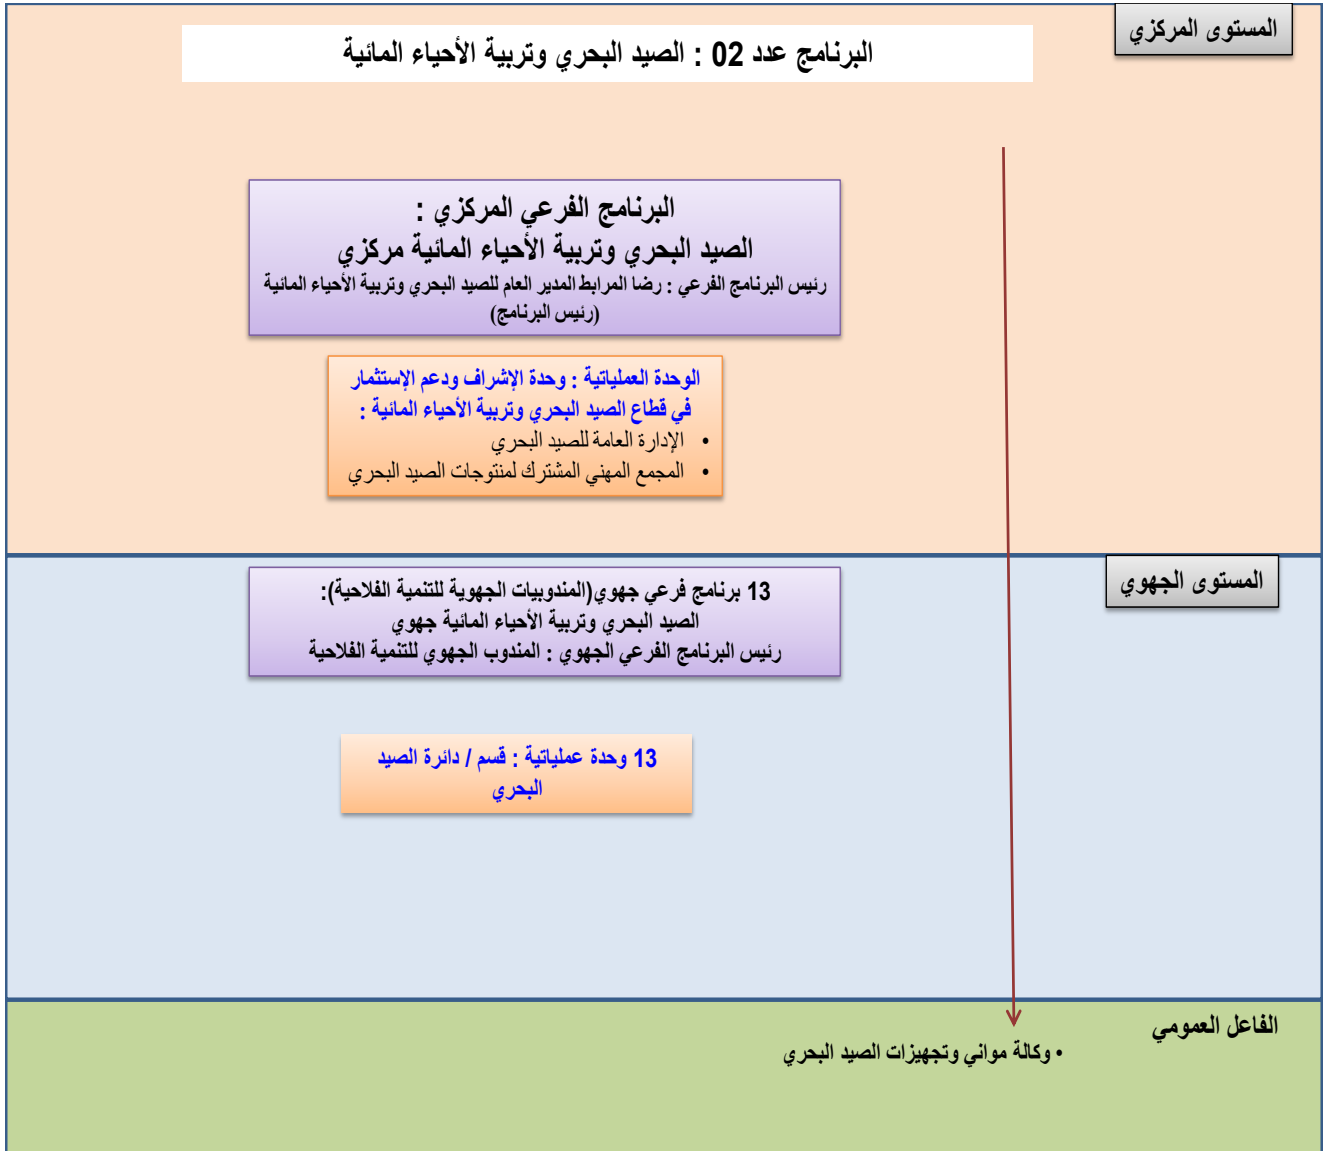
المستوى المركزي

البرنامج عدد 02 : الصيد البحري وتربية الأحياء المائية

البرنامج الفرعي المركزي :
الصيد البحري وتربية الأحياء المائية مركزي
رئيس البرنامج الفرعي : رضا المرابط المدير العام للصيد البحري وتربية الأحياء المائية (رئيس البرنامج)

الوحدة العملياتية : وحدة الإشراف ودعم الإستثمار في قطاع الصيد البحري وتربية الأحياء المائية :
• الإدارة العامة للصيد البحري
• المجمع المهني المشترك لمنتوجات الصيد البحري

المستوى الجهوي

13 برنامج فرعي جهوي(المندوبيات الجهوية للتنمية الفلاحية):
الصيد البحري وتربية الأحياء المائية جهوي
رئيس البرنامج الفرعي الجهوي : المندوب الجهوي للتنمية الفلاحية

13 وحدة عملياتية : قسم / دائرة الصيد البحري

الفاعل العمومي

• وكالة مواني وتجهيزات الصيد البحري